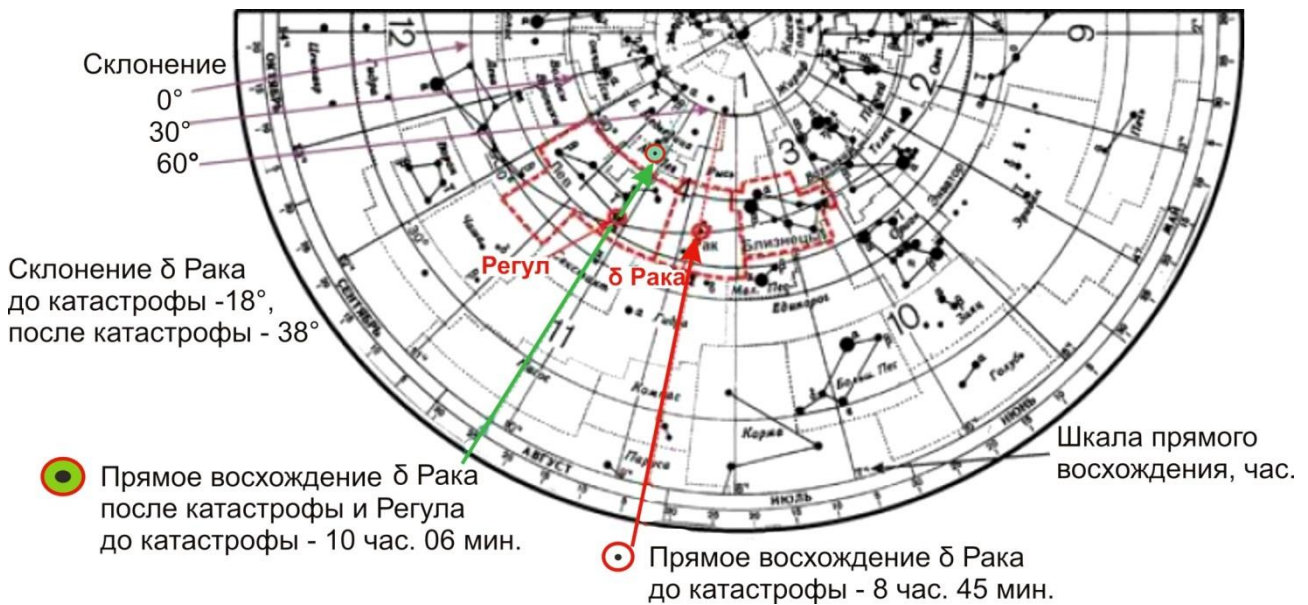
Склонение
0°
30°
60°

Склонение δ Рака до катастрофы -18°, после катастрофы - 38°

Регул
δ Рака
Близнецы
12
1
2
3
4
9
10
11
ОКТЯБРЬ
СЕНТЯБРЬ
АВГУСТ
ИЮЛЬ
ИЮНЬ
МАЙ
Рак
Единорог
Заяц
Голубь
Компас
Корма
Паруса
Гидра
Секстант
Лев
Малый Пес
Большой Пес
Орион
Телец
Персей
Возничий
Рысь
Жираф
Кассиопея

Шкала прямого восхождения, час.

Прямое восхождение δ Рака после катастрофы и Регула до катастрофы - 10 час. 06 мин.

Прямое восхождение δ Рака до катастрофы - 8 час. 45 мин.